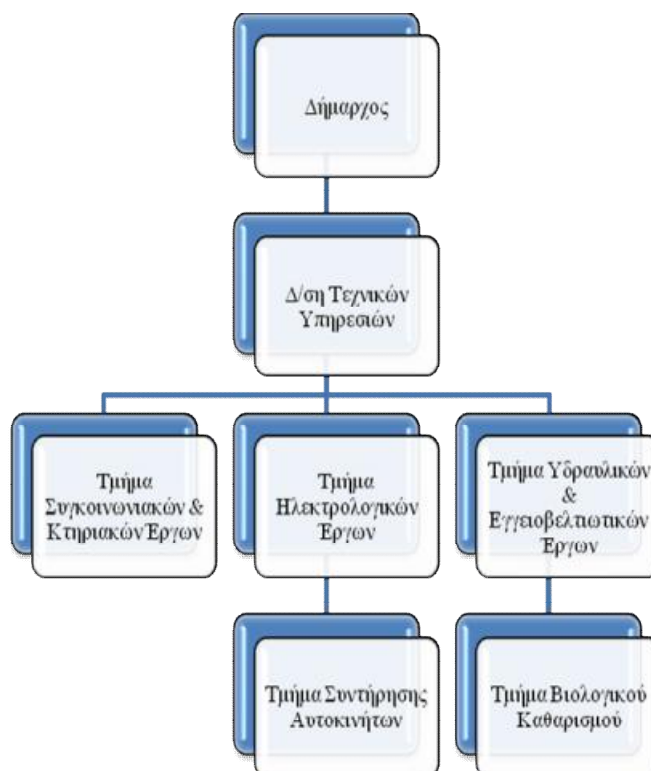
Δήμαρχος

Δ/ση Τεχνικών Υπηρεσιών

Τμήμα Συγκοινωνιακών & Κτηριακών Έργων

Τμήμα Ηλεκτρολογικών Έργων

Τμήμα Υδραυλικών & Εγγειοβελτιωτικών Έργων

Τμήμα Συντήρησης Αυτοκινήτων

Τμήμα Βιολογικού Καθαρισμού